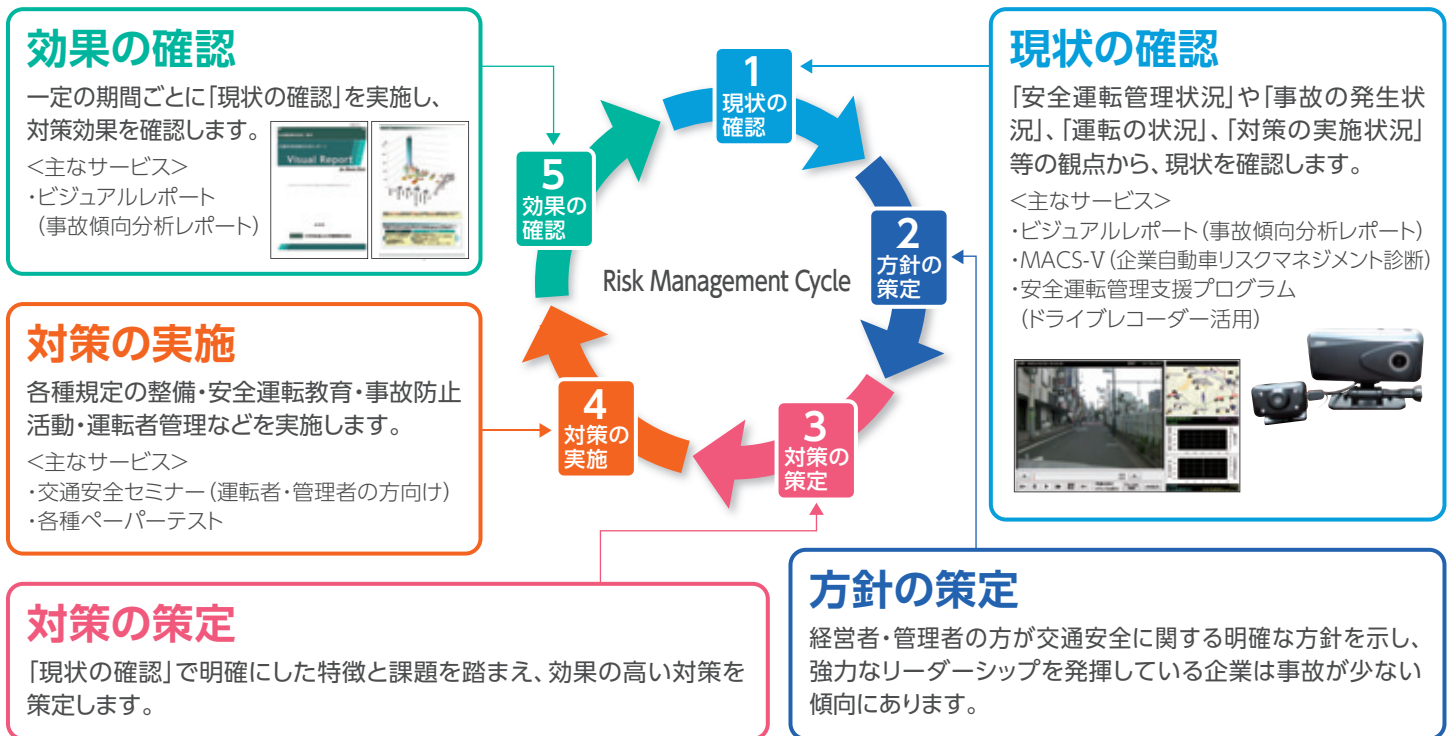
効果の確認

一定の期間ごとに「現状の確認」を実施し、対策効果を確認します。

<主なサービス>
・ビジュアルレポート
（事故傾向分析レポート）

Visual Report

現状の確認

「安全運転管理状況」や「事故の発生状況」、「運転の状況」、「対策の実施状況」等の観点から、現状を確認します。

<主なサービス>
・ビジュアルレポート（事故傾向分析レポート）
・MACS-V（企業自動車リスクマネジメント診断）
・安全運転管理支援プログラム
（ドライブレコーダー活用）

1 現状の確認

2 方針の策定

3 対策の策定

4 対策の実施

5 効果の確認

Risk Management Cycle

対策の実施

各種規定の整備・安全運転教育・事故防止活動・運転者管理などを実施します。

<主なサービス>
・交通安全セミナー（運転者・管理者の方向け）
・各種ペーパーテスト

対策の策定

「現状の確認」で明確にした特徴と課題を踏まえ、効果の高い対策を策定します。

方針の策定

経営者・管理者の方が交通安全に関する明確な方針を示し、強力なリーダーシップを発揮している企業は事故が少ない傾向にあります。